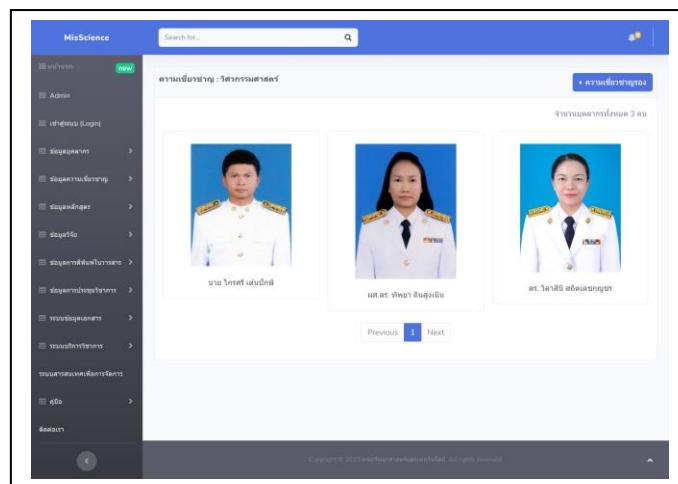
MisScience

Search for...

หน้าแรก new

Admin

เข้าสู่ระบบ (Login)

ข้อมูลบุคลากร

ข้อมูลความเชี่ยวชาญ

ข้อมูลหลักสูตร

ข้อมูลวิจัย

ข้อมูลการตีพิมพ์ในวารสาร

ข้อมูลการประชุมวิชาการ

ระบบข้อมูลเอกสาร

ระบบบริการวิชาการ

ระบบสารสนเทศเพื่อการจัดการ

คู่มือ

ติดต่อเรา

ความเชี่ยวชาญ : วิศวกรรมศาสตร์

« ความเชี่ยวชาญรอง

จำนวนบุคลากรทั้งหมด 3 คน

นาย ไกรศรี เต่นมีกษี

ผศ.ดร. ทิพยา ดินสูงเนิน

ดร. วิลาสินี สถิตเดชกุญชร

Previous 1 Next

Copyright © 2023 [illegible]. All rights reserved.